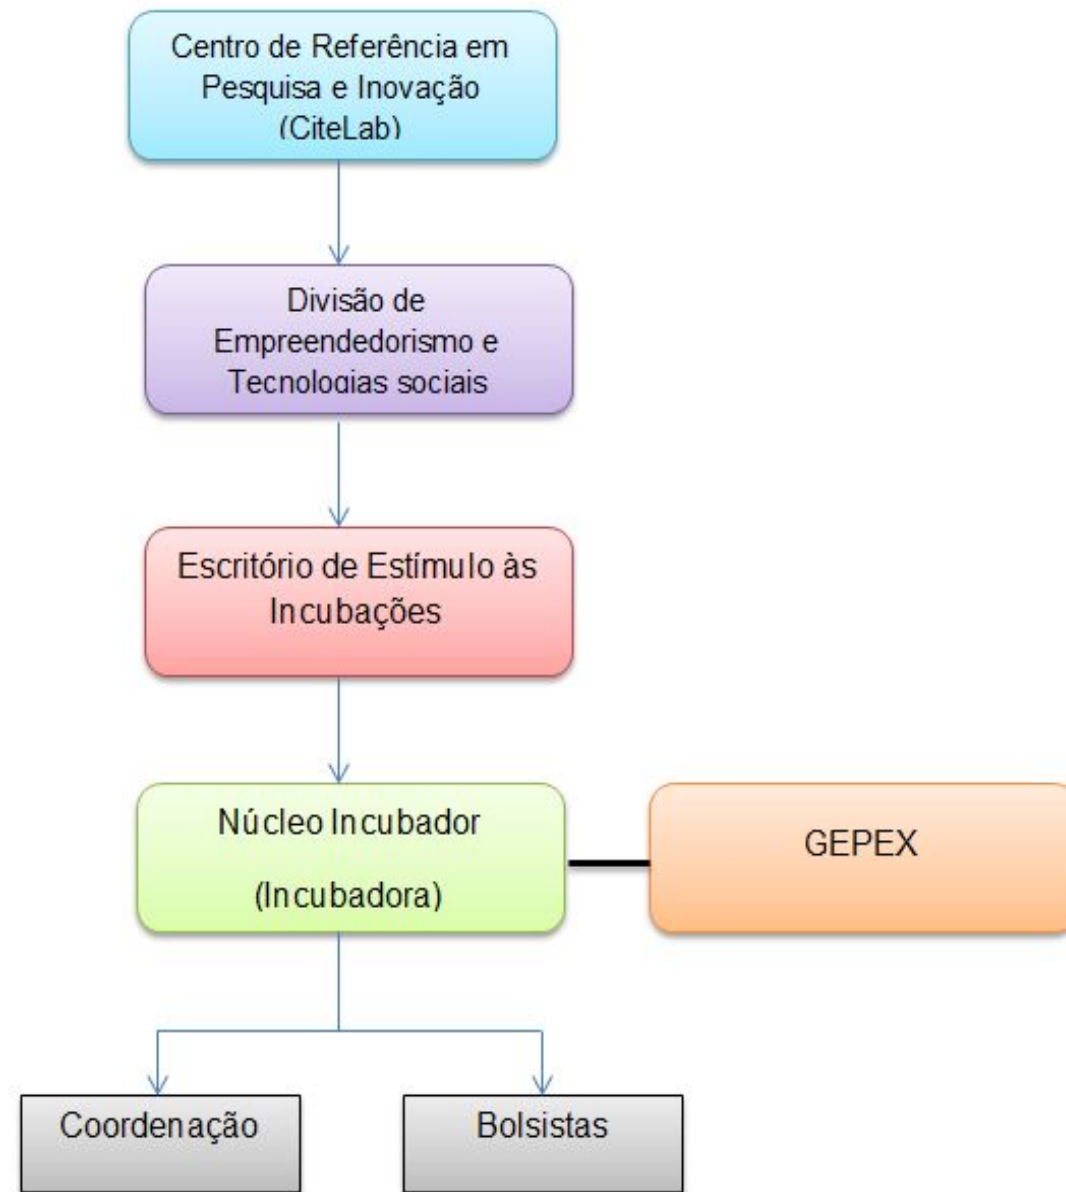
Centro de Referência em Pesquisa e Inovação (CiteLab)

Divisão de Empreendedorismo e Tecnologias sociais

Escritório de Estímulo às Incubações

Núcleo Incubador

(Incubadora)

GEPEX

Coordenação

Bolsistas